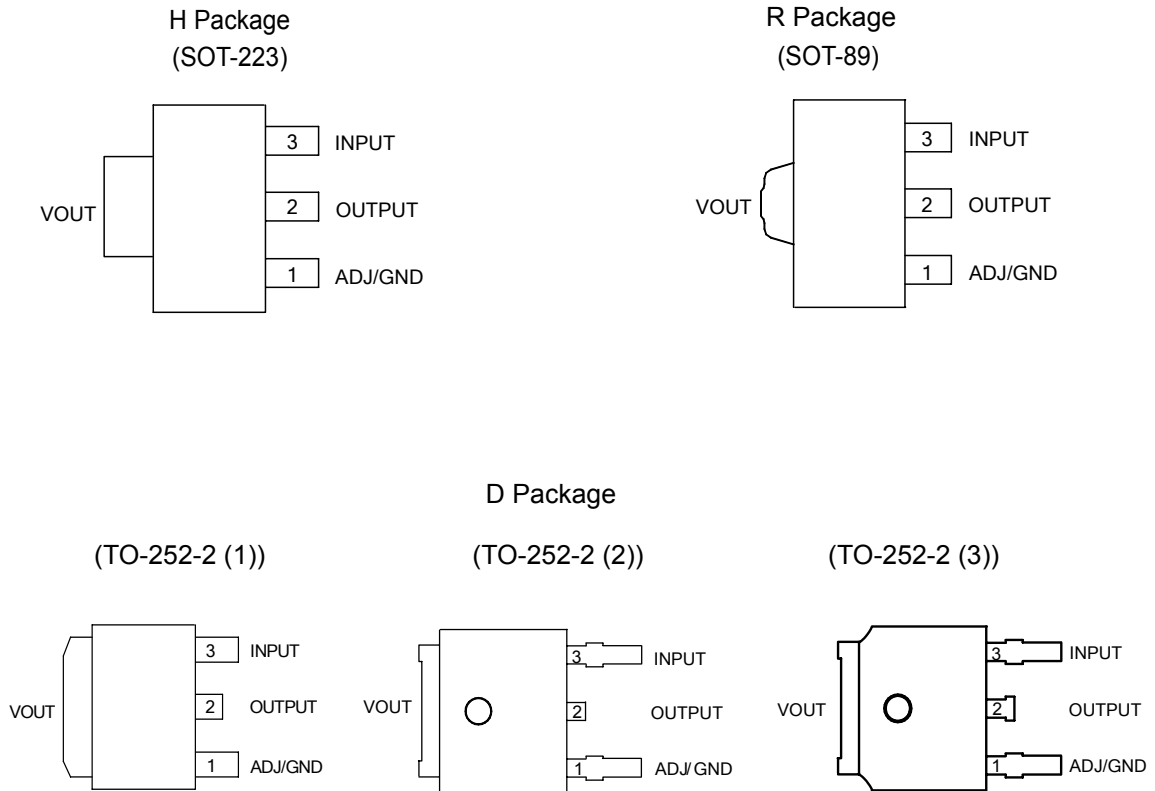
H Package
(SOT-223)

VOUT

3 INPUT

2 OUTPUT

1 ADJ/GND

R Package
(SOT-89)

VOUT

3 INPUT

2 OUTPUT

1 ADJ/GND

D Package

(TO-252-2 (1))

VOUT

3 INPUT

2 OUTPUT

1 ADJ/GND

(TO-252-2 (2))

VOUT

3 INPUT

2 OUTPUT

1 ADJ/GND

(TO-252-2 (3))

VOUT

3 INPUT

2 OUTPUT

1 ADJ/GND